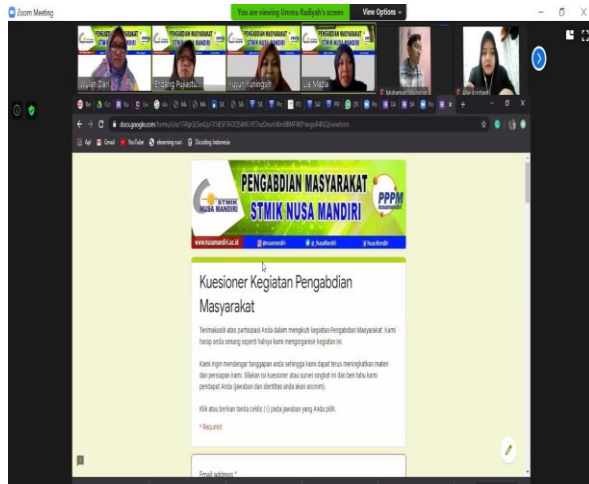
Zoom Meeting

You are viewing Ummu Radiyah's screen View Options

PENGABDIAN MASYARAKAT STMIK NUSA MANDIRI

Wulan Dari

Endang Pujiastuti

Yuyun Yuningsih

Lia Mazia

Muhammad Noviandi

Dwi Andriani

docs.google.com/forms/d/e/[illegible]/viewform

Apl Gmail YouTube elearning nusi Dicoding Indonesia

PENGABDIAN MASYARAKAT

STMIK NUSA MANDIRI

STMIK NUSA MANDIRI

PPPM

www.nusamandiri.ac.id @nusamandiri @_NusaMandiri NusaMandiri

Kuesioner Kegiatan Pengabdian Masyarakat

Termakasih atas partisipasi Anda dalam mengikuti kegiatan Pengabdian Masyarakat. Kami harap anda senang seperti halnya kami mengorganisir kegiatan ini.

Kami ingin mendengar tanggapan anda sehingga kami dapat terus meningkatkan materi dan persiapan kami. Silakan isi kuesioner atau survei singkat ini dan beri tahu kami pendapat Anda (jawaban dan identitas anda akan anonim).

Klik atau berikan tanda ceklis (√) pada jawaban yang Anda pilih.

* Required

Email address *